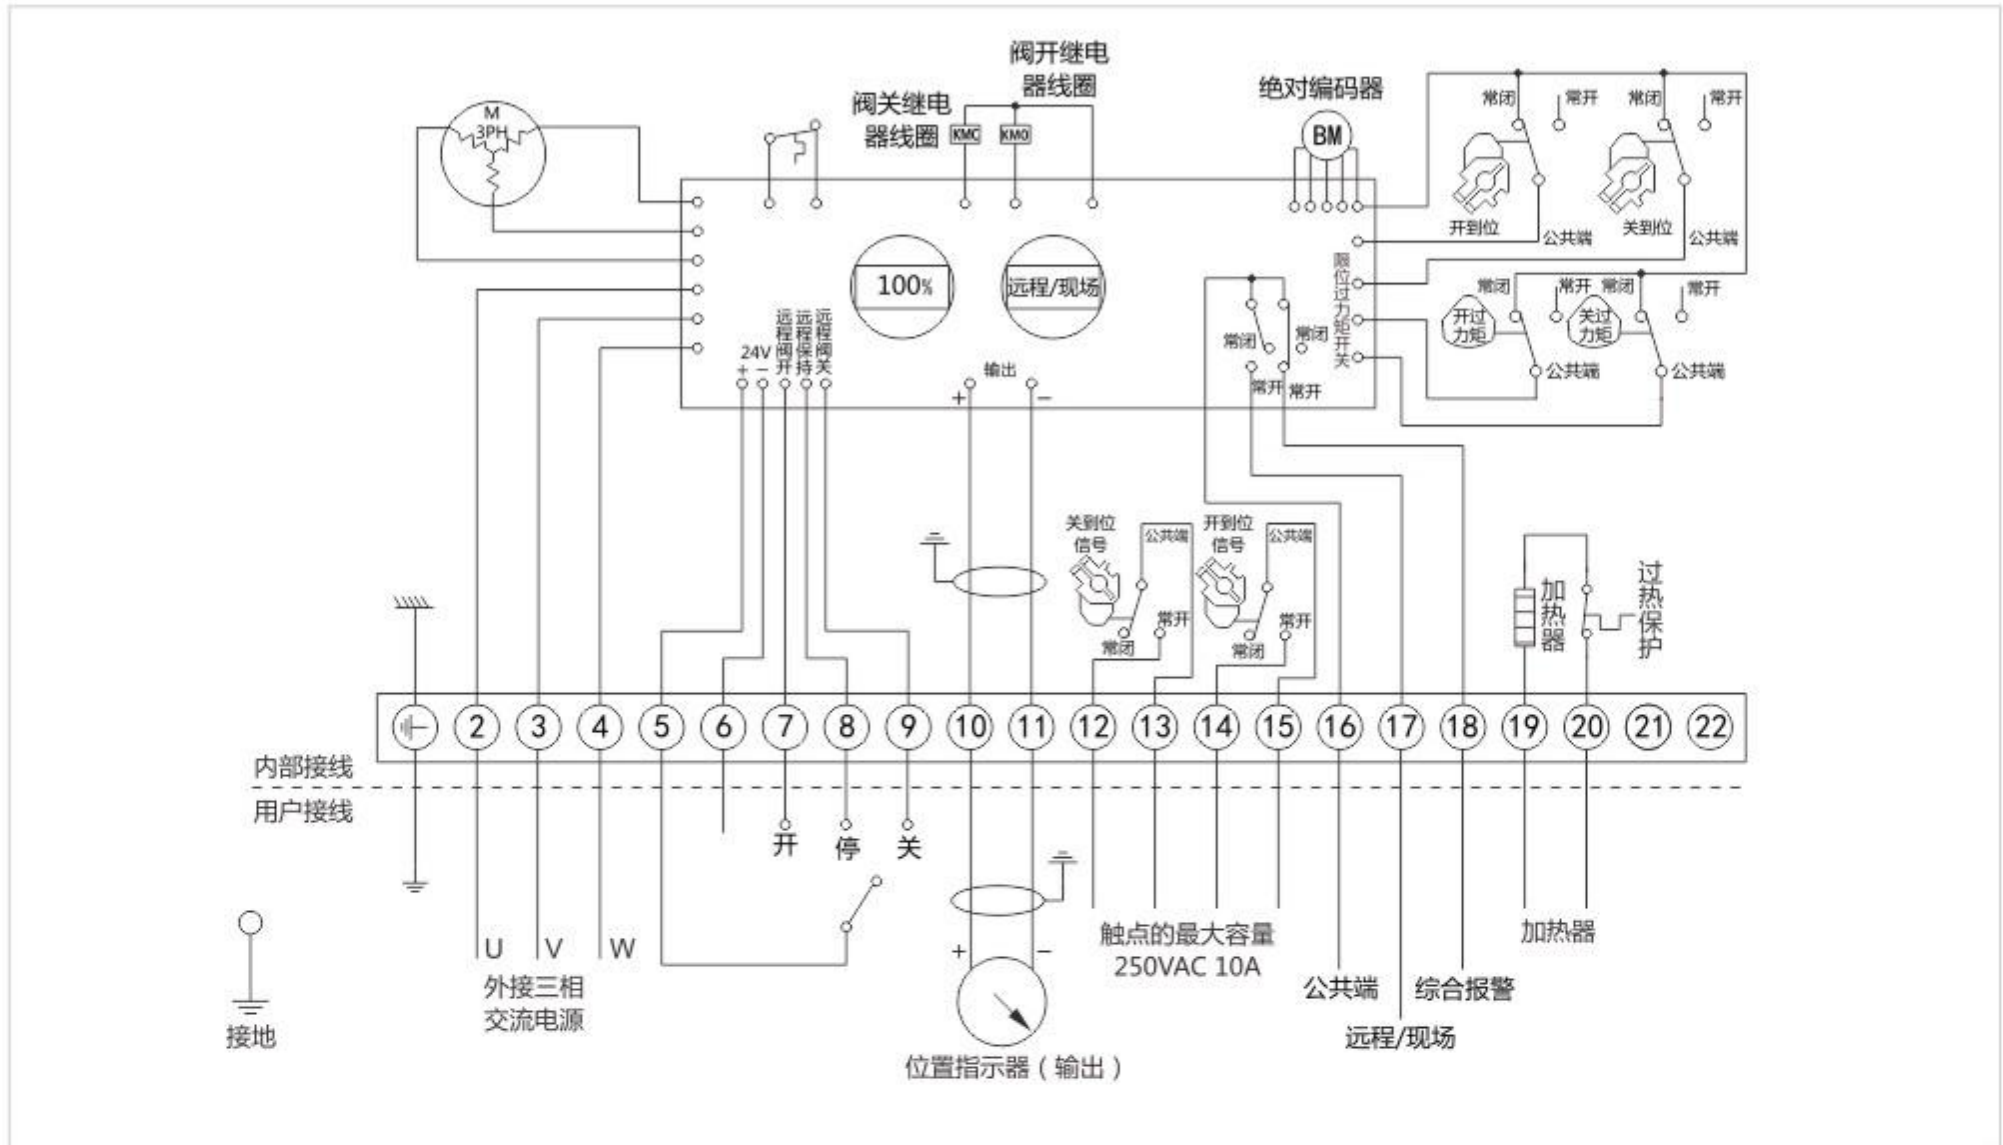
阀开继电器线圈
阀关继电器线圈
KMC KMO
M
3PH
绝对编码器
BM
常闭 常开 常闭 常开
开到位 公共端 关到位 公共端
100%
远程/现场
限位过力矩开关
常闭 常开 常闭 常开
开过力矩 公共端 关过力矩 公共端
常闭 常闭
常开 常开
24V
+ −
远程阀开 远程保持 远程阀关
输出
+ −
关到位信号 公共端 常开 常闭
开到位信号 公共端 常开 常闭
加热器
过热保护
2 3 4 5 6 7 8 9 10 11 12 13 14 15 16 17 18 19 20 21 22
内部接线
用户接线
开 停 关
U V W
外接三相交流电源
接地
+ −
位置指示器（输出）
触点的最大容量
250VAC 10A
公共端
远程/现场
综合报警
加热器